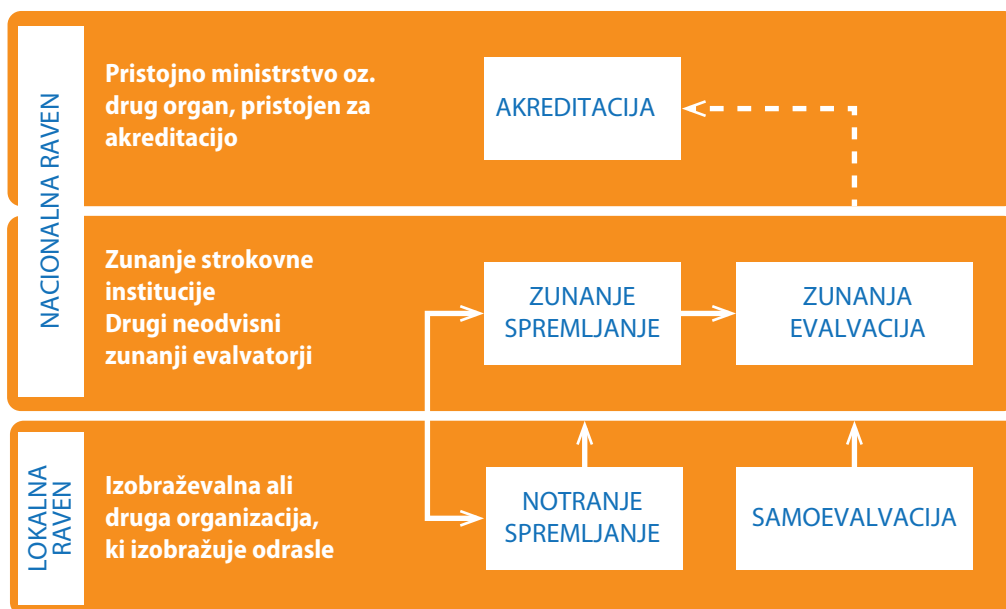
NACIONALNA RAVEN

Pristojno ministrstvo oz. drug organ, pristojen za akreditacijo

AKREDITACIJA

Zunanje strokovne institucije
Drugi neodvisni zunanji evalvatorji

ZUNANJE SPREMLJANJE

ZUNANJA EVALVACIJA

LOKALNA RAVEN

Izobraževalna ali druga organizacija, ki izobražuje odrasle

NOTRANJE SPREMLJANJE

SAMOEVALVACIJA